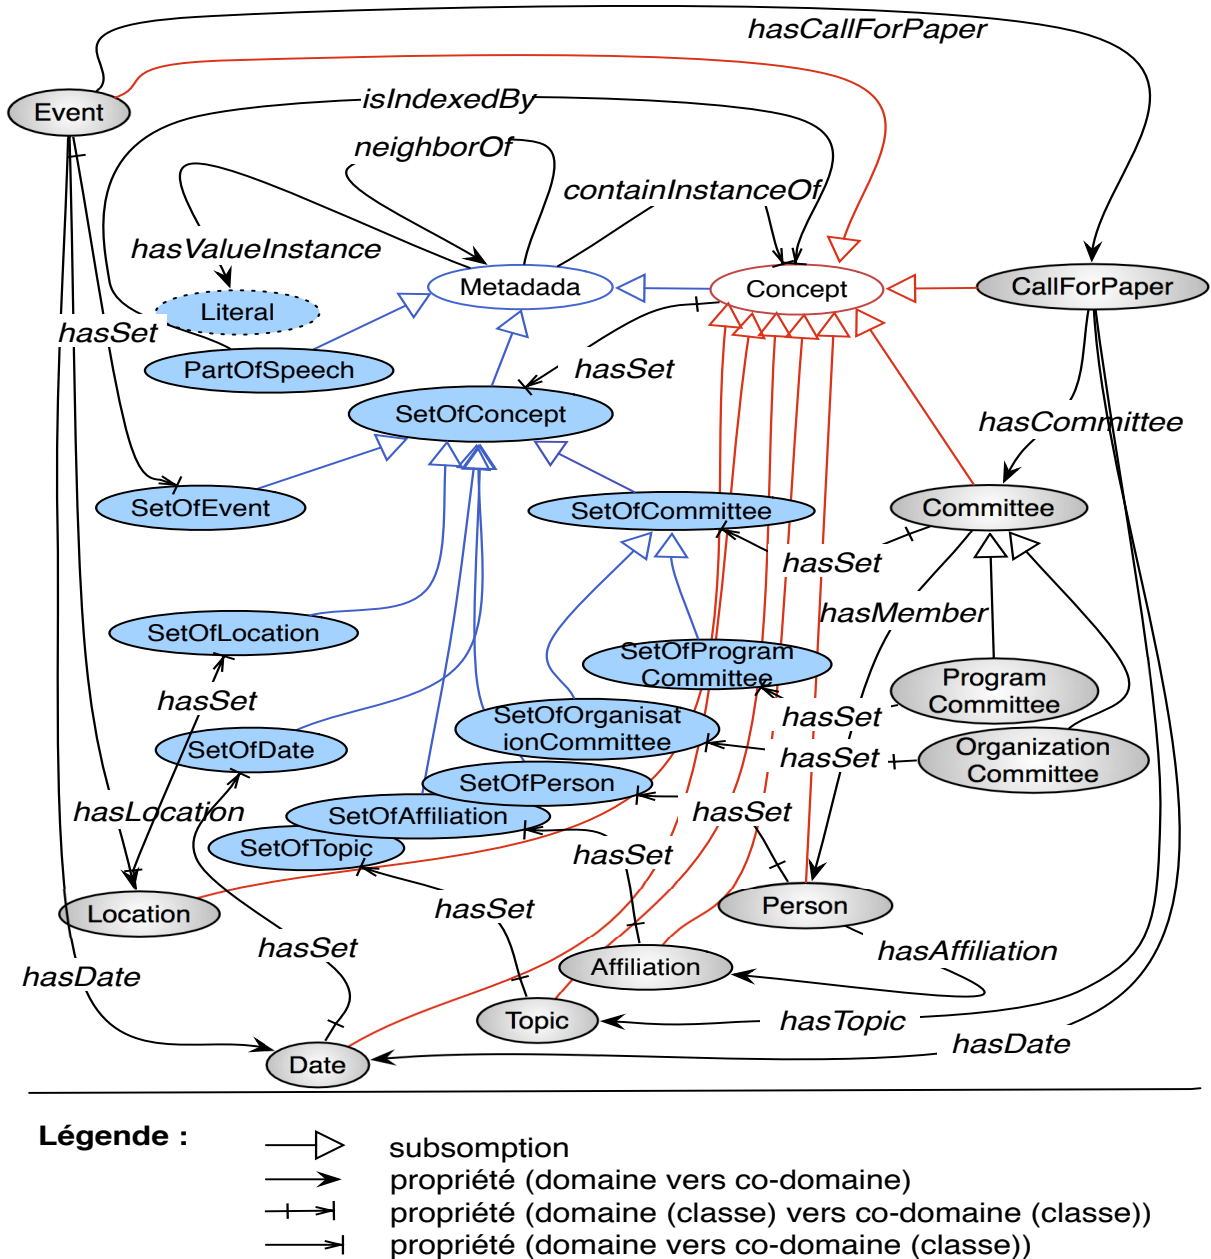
hasCallForPaper

Event

isIndexedBy

neighborOf

containInstanceOf

hasValueInstance

Metadada

Concept

CallForPaper

Literal

hasSet

PartOfSpeech

hasSet

SetOfConcept

hasCommittee

SetOfEvent

SetOfCommittee

Committee

hasSet

hasMember

SetOfLocation

SetOfProgram Committee

Program Committee

hasSet

hasSet

SetOfOrganisationCommittee

SetOfDate

hasSet

Organization Committee

SetOfPerson

hasLocation

hasSet

SetOfAffiliation

SetOfTopic

hasSet

Person

Location

hasSet

hasSet

hasAffiliation

Affiliation

hasDate

hasTopic

Topic

hasDate

Date

Légende :

subsomption

propriété (domaine vers co-domaine)

propriété (domaine (classe) vers co-domaine (classe))

propriété (domaine vers co-domaine (classe))